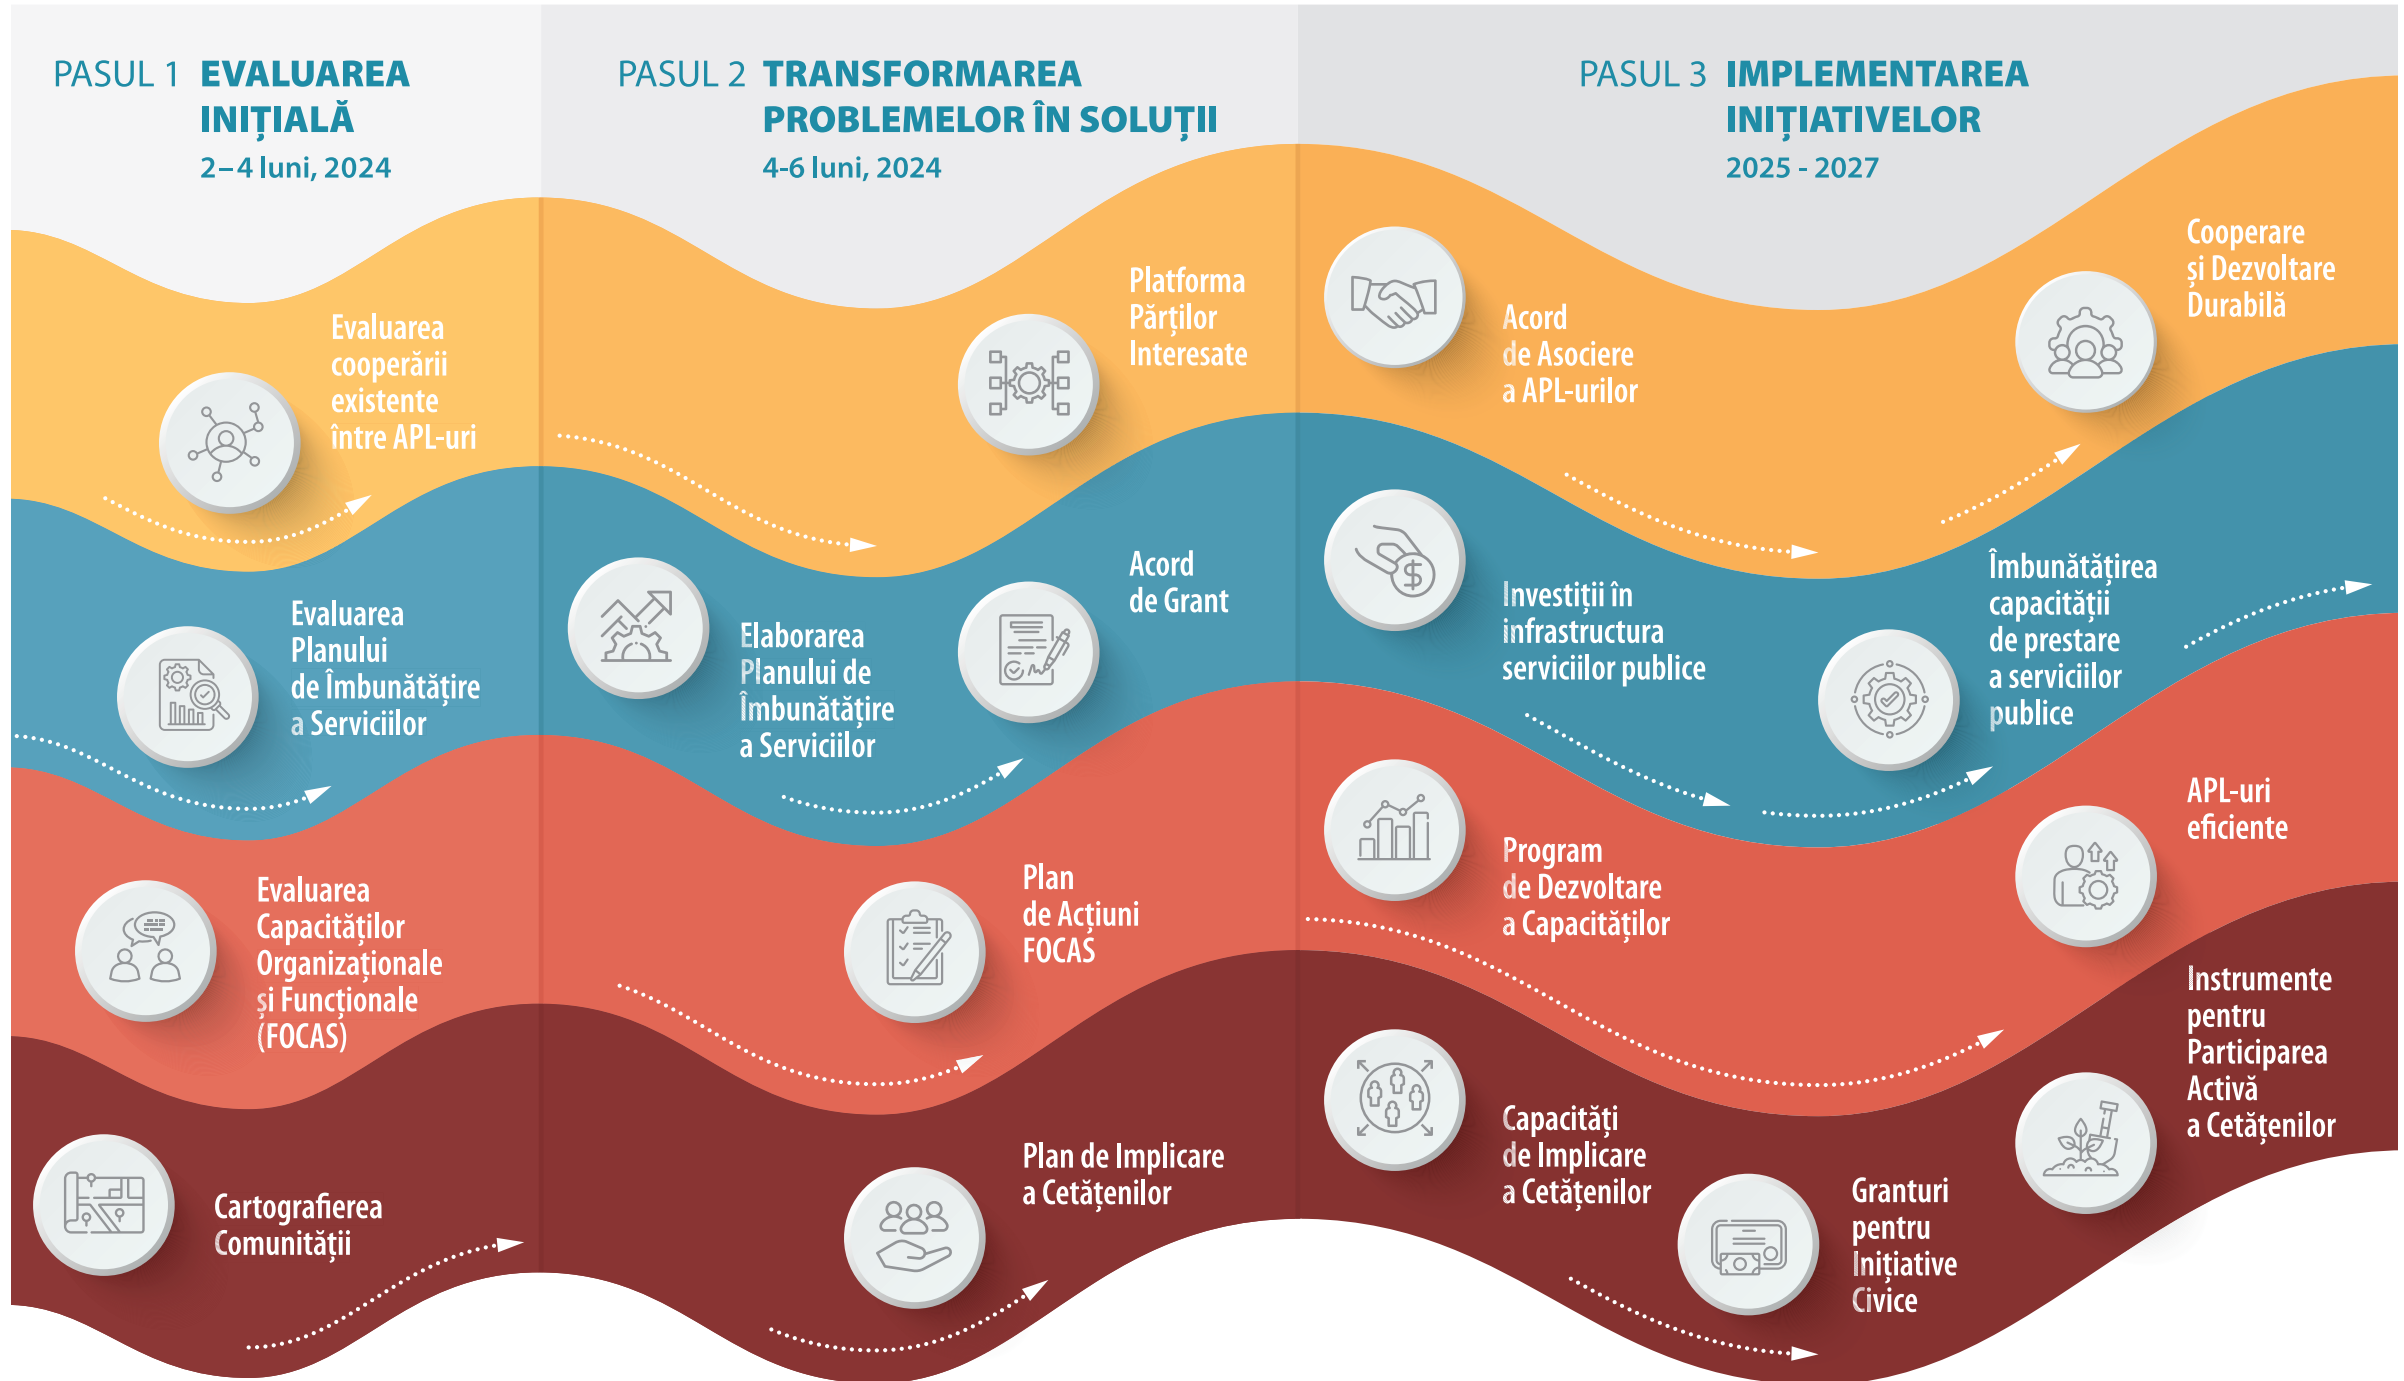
PASUL 1 EVALUAREA INIȚIALĂ
2–4 luni, 2024

Evaluarea cooperării existente între APL-uri

Evaluarea Planului de Îmbunătățire a Serviciilor

Evaluarea Capacităților Organizaționale și Funcționale (FOCAS)

Cartografierea Comunității

PASUL 2 TRANSFORMAREA PROBLEMELOR ÎN SOLUȚII
4-6 luni, 2024

Platforma Părților Interesate

Elaborarea Planului de Îmbunătățire a Serviciilor

Acord de Grant

Plan de Acțiuni FOCAS

Plan de Implicare a Cetățenilor

PASUL 3 IMPLEMENTAREA INIȚIATIVELOR
2025 - 2027

Acord de Asociere a APL-urilor

Cooperare și Dezvoltare Durabilă

Investiții în infrastructura serviciilor publice

Îmbunătățirea capacității de prestare a serviciilor publice

Program de Dezvoltare a Capacităților

APL-uri eficiente

Capacități de Implicare a Cetățenilor

Instrumente pentru Participarea Activă a Cetățenilor

Granturi pentru Inițiative Civice